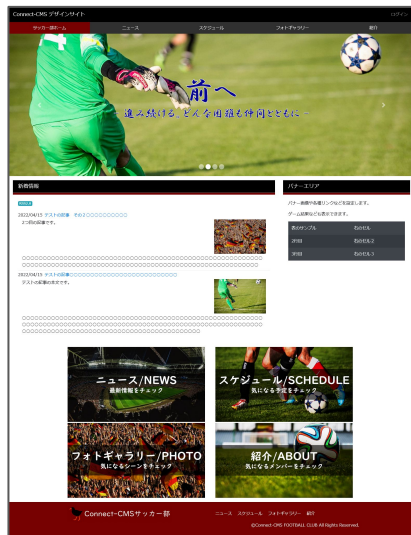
Connect-CMS デザインサイト

ログイン

サッカー部ホーム

ニュース

スケジュール

フォトギャラリー

紹介

前へ

進み続ける、どんな困難も仲間とともに。

新着情報

NEWS

2022/04/15 テストの記事 その２〇〇〇〇〇〇〇〇〇〇〇

２つ目の記事です。

〇〇〇〇〇〇〇〇〇〇〇〇〇〇〇〇〇〇〇〇〇〇〇〇〇〇〇〇〇〇〇〇〇〇〇〇〇〇〇〇〇〇〇〇〇〇〇〇〇〇〇〇〇〇〇〇〇〇〇〇〇〇〇〇〇〇〇〇〇〇〇〇〇〇〇〇〇〇〇〇〇〇〇〇〇〇〇〇

2022/04/15 テストの記事〇〇〇〇〇〇〇〇〇〇〇〇〇〇〇〇〇〇〇〇〇〇〇〇〇〇〇〇〇

テストの記事の本文です。

〇〇〇〇〇〇〇〇〇〇〇〇〇〇〇〇〇〇〇〇〇〇〇〇〇〇〇〇〇〇〇〇〇〇〇〇〇〇〇〇〇〇〇〇〇〇〇〇〇〇〇〇〇〇〇〇〇〇〇〇〇〇〇〇〇〇〇〇〇〇〇〇〇〇〇〇〇〇〇〇〇〇〇〇〇〇〇〇〇〇〇〇〇〇〇〇〇〇〇〇〇〇〇〇〇〇〇〇〇〇〇〇〇〇〇〇〇

バナーエリア

バナー画像や各種リンクなどを設置します。

ゲーム結果なども表示できます。

| 表のサンプル | 表のセル |
|---|---|
| 2列目 | 表のセル2 |
| 3列目 | 表のセル3 |

ニュース/NEWS
最新情報をチェック

スケジュール/SCHEDULE
気になる予定をチェック

フォトギャラリー/PHOTO
気になるシーンをチェック

紹介/ABOUT
気になるメンバーをチェック

Connect-CMSサッカー部

ニュース スケジュール フォトギャラリー 紹介

©Connect-CMS FOOTBALL CLUB All Rights Reserved.